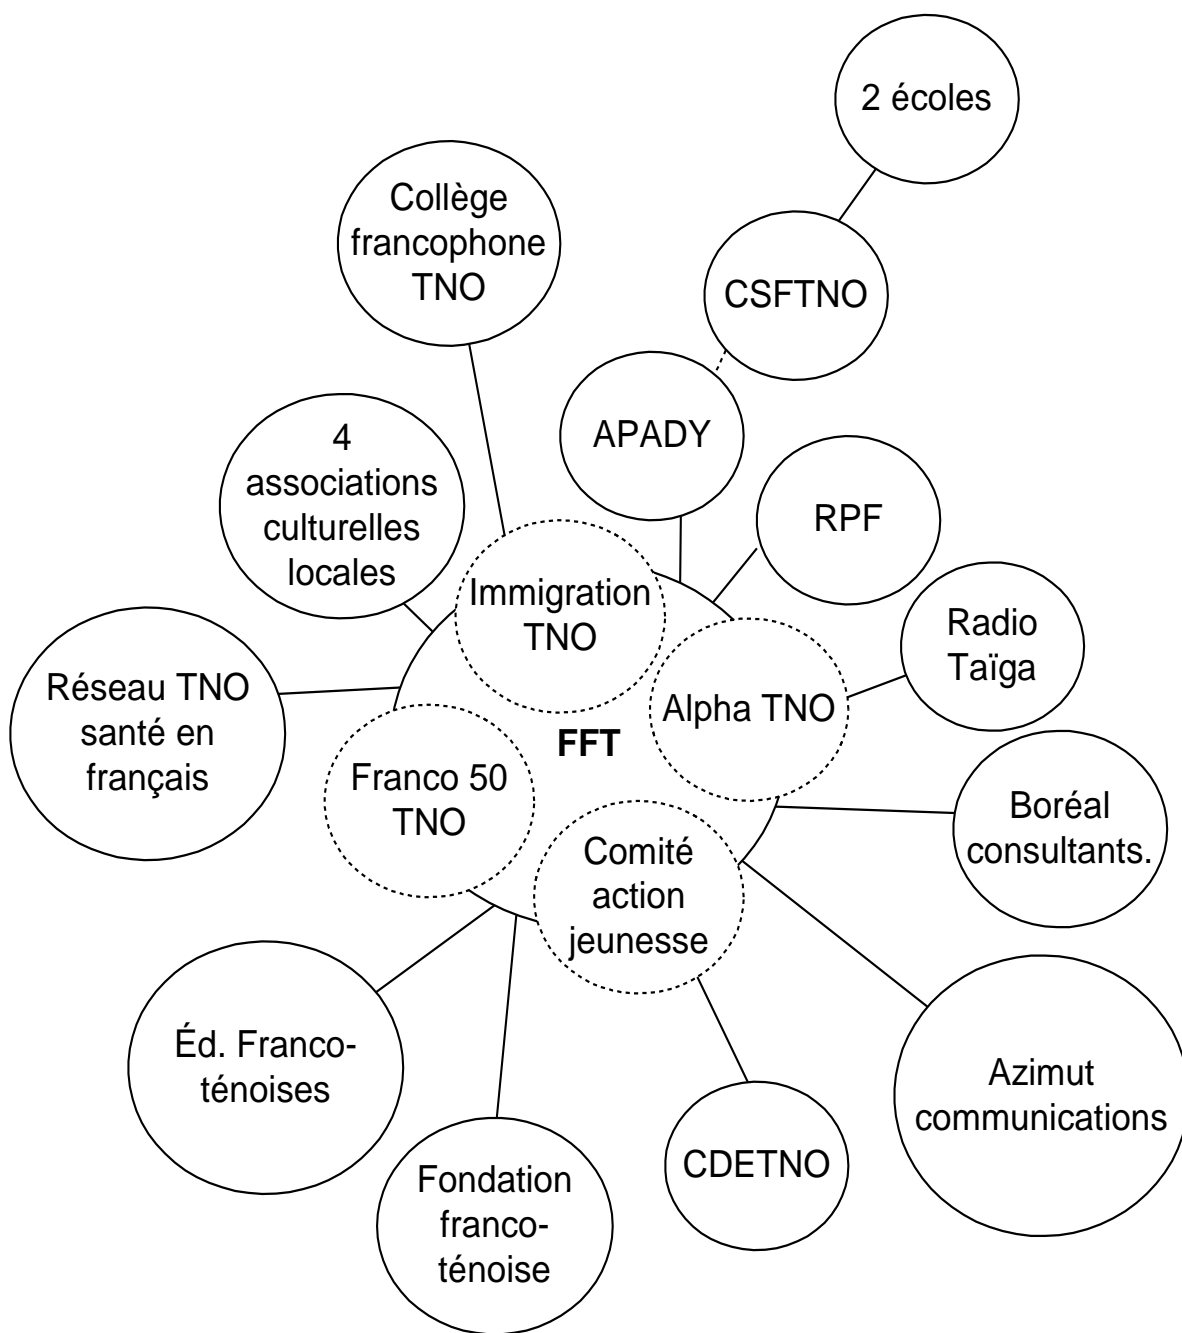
2 écoles

Collège francophone TNO

CSFTNO

APADY

4 associations culturelles locales

RPF

Immigration TNO

Radio Taïga

Réseau TNO santé en français

Alpha TNO

FFT

Franco 50 TNO

Boréal consultants.

Comité action jeunesse

Éd. Franco-ténoises

Azimut communications

CDETNO

Fondation franco-ténoise